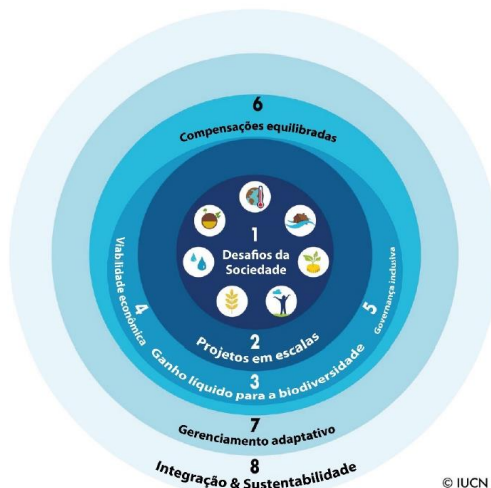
6
Compensações equilibradas

1
Desafios da Sociedade

4
Viabilidade econômica

5
Governança inclusiva

2
Projetos em escalas

3
Ganho líquido para a biodiversidade

7
Gerenciamento adaptativo

8
Integração & Sustentabilidade

© IUCN